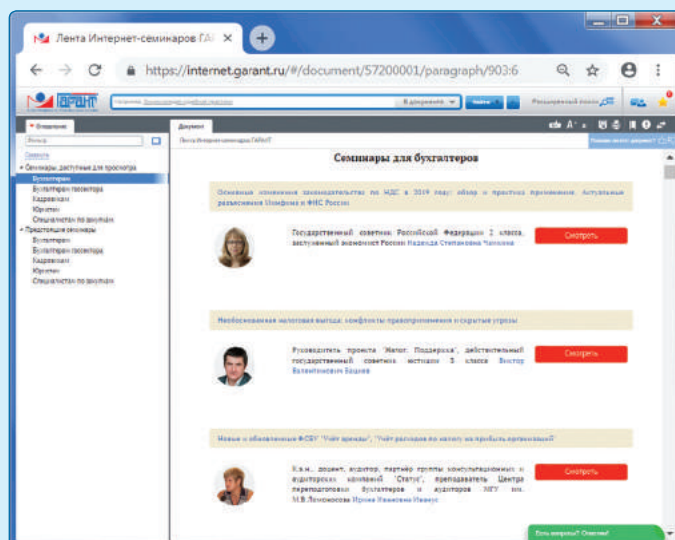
Лента Интернет-семинаров ГАР ×

https://internet.garant.ru/#/document/57200001/paragraph/903:6

ГАРАНТ

В документе

Найти

Расширенный поиск

Оглавление

Документ

Лента Интернет-семинаров ГАРАНТ

Фильтр

Свернуть

Семинары, доступные для просмотра

Бухгалтерам

Бухгалтерам госсектора

Кадровикам

Юристам

Специалистам по закупкам

Предстоящие семинары

Бухгалтерам

Бухгалтерам госсектора

Кадровикам

Юристам

Специалистам по закупкам

Семинары для бухгалтеров

Основные изменения законодательства по НДС в 2019 году: обзор и практика применения. Актуальные разъяснения Минфина и ФНС России

Государственный советник Российской Федерации 2 класса, заслуженный экономист России Надежда Степановна Чаплина

Смотреть

Необоснованная налоговая выгода: конфликты правоприменения и скрытые угрозы

Руководитель проекта "Налог: Поддержка", действительный государственный советник юстиции 3 класса Виктор Валентинович Бациев

Смотреть

Новые и обновленные ФСБУ "Учёт аренды", "Учёт расходов по налогу на прибыль организаций"

К.э.н., доцент, аудитор, партнёр группы консультационных и аудиторских компаний "Статус", преподаватель Центра переподготовки бухгалтеров и аудиторов МГУ им. М.В.Ломоносова Ирина Ивановна Ивакус

Смотреть

Есть вопросы? Онлайн!